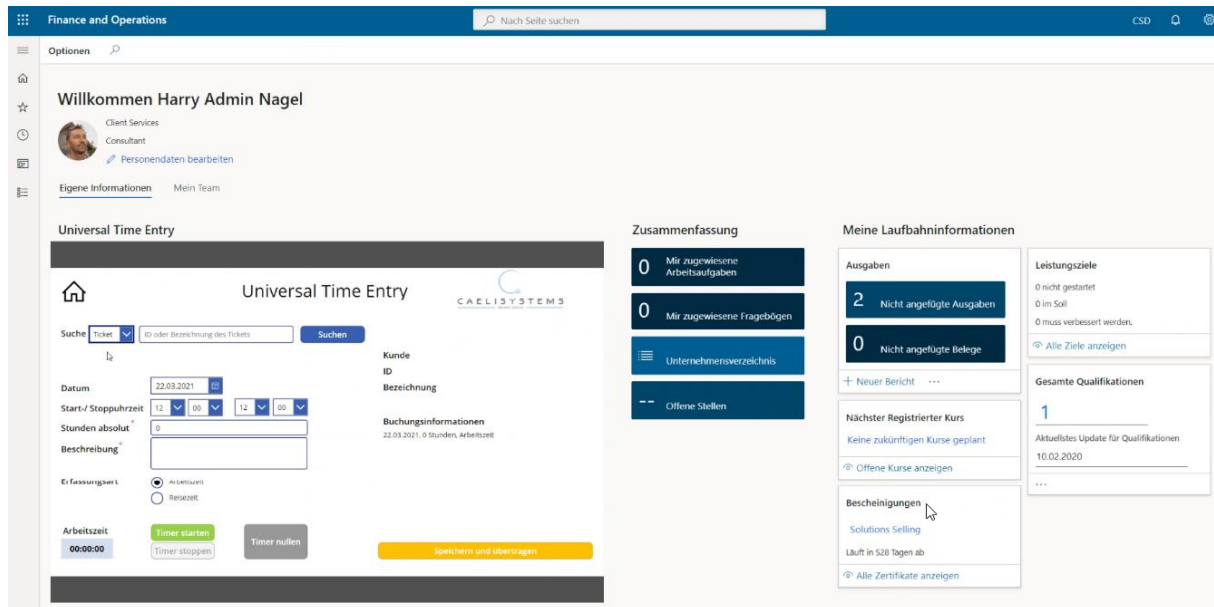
Finance and Operations

Nach Seite suchen

CSD

Optionen

Willkommen Harry Admin Nagel

Client Services

Consultant

Personendaten bearbeiten

Eigene Informationen Mein Team

Universal Time Entry

Universal Time Entry

CAELISYSTEMS

Suche Ticket ID oder Bezeichnung des Tickets Suchen

Kunde
ID
Bezeichnung

Datum 22.03.2021

Start-/ Stoppuhrzeit 12 00 12 00

Stunden absolut 0

Beschreibung

Buchungsinformationen
22.03.2021, 0 Stunden, Arbeitszeit

Erfassungsart Arbeitszeit Reisezeit

Arbeitszeit
00:00:00

Timer starten
Timer stoppen
Timer nullen

Speichern und übertragen

Zusammenfassung

0 Mir zugewiesene Arbeitsaufgaben

0 Mir zugewiesene Fragebögen

Unternehmensverzeichnis

-- Offene Stellen

Meine Laufbahninformationen

Ausgaben

2 Nicht angefügte Ausgaben

0 Nicht angefügte Belege

+ Neuer Bericht ...

Nächster Registrierter Kurs

Keine zukünftigen Kurse geplant

Offene Kurse anzeigen

Bescheinigungen

Solutions Selling

Läuft in 528 Tagen ab

Alle Zertifikate anzeigen

Leistungsziele

0 nicht gestartet
0 im Soll
0 muss verbessert werden.

Alle Ziele anzeigen

Gesamte Qualifikationen

1

Aktuellstes Update für Qualifikationen
10.02.2020

...